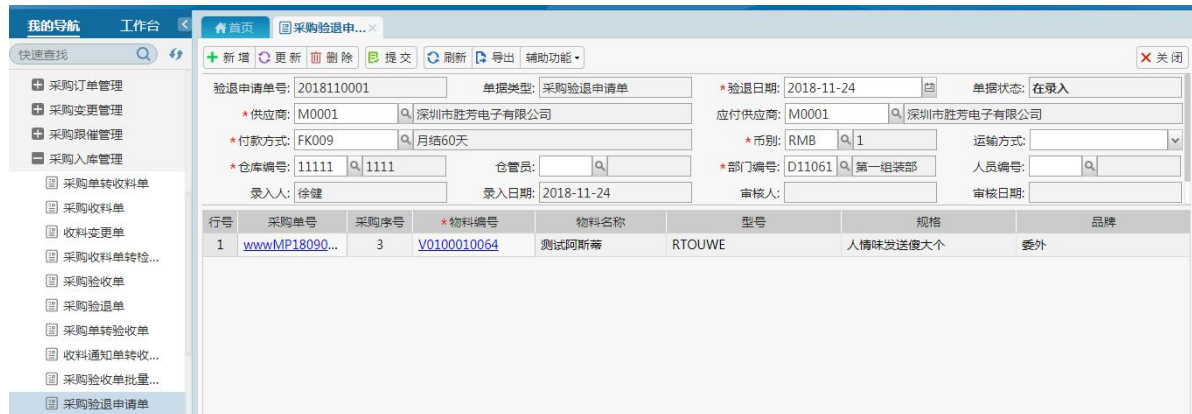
我的导航 工作台

快速查找

采购订单管理
采购变更管理
采购跟催管理
采购入库管理
采购单转收料单
采购收料单
收料变更单
采购收料单转检...
采购验收单
采购验退单
采购单转验收单
收料通知单转收...
采购验收单批量...
采购验退申请单

首页 采购验退申...

新增 更新 删除 提交 刷新 导出 辅助功能 关闭

验退申请单号: 2018110001
单据类型: 采购验退申请单
*验退日期: 2018-11-24
单据状态: 在录入
*供应商: M0001 深圳市胜芳电子有限公司
应付供应商: M0001 深圳市胜芳电子有限公司
*付款方式: FK009 月结60天
*币别: RMB 1
运输方式:
*仓库编号: 11111 1111
仓管员:
*部门编号: D11061 第一组装部
人员编号:
录入人: 徐健
录入日期: 2018-11-24
审核人:
审核日期:

| 行号 | 采购单号 | 采购序号 | *物料编号 | 物料名称 | 型号 | 规格 | 品牌 |
|---|---|---|---|---|---|---|---|
| 1 | wwwMP18090... | 3 | V0100010064 | 测试阿斯蒂 | RTOUWE | 人情味发送傻大个 | 委外 |